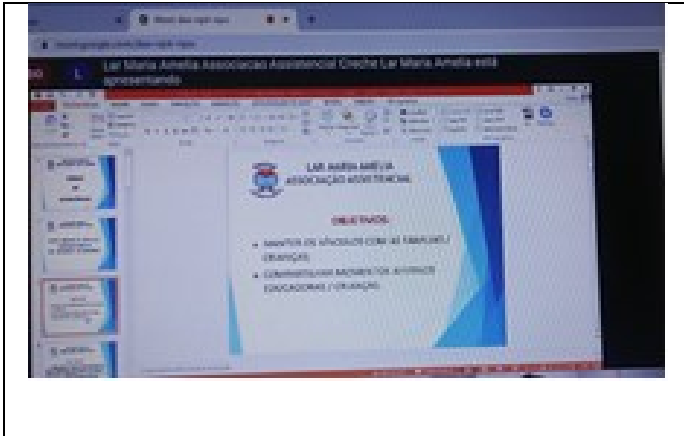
Lar Maria Amelia Associacao Assistencial Creche Lar Maria Amelia está apresentando

LAR MARIA AMÉLIA
ASSOCIAÇÃO ASSISTENCIAL

OBJETIVOS:

MANTER OS VÍNCULOS COM AS FAMÍLIAS / CRIANÇAS;

COMPARTILHAR MOMENTOS ATIVIDADES EDUCADORAS / CRIANÇAS.